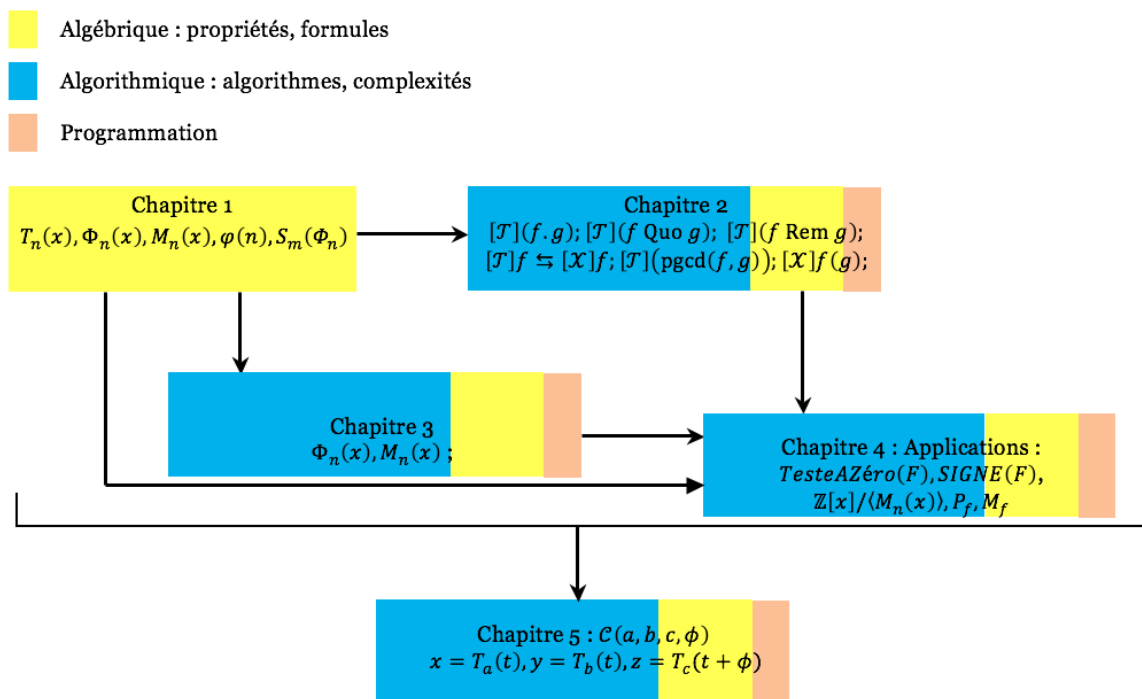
Algébrique : propriétés, formules

Algorithmique : algorithmes, complexités

Programmation

Chapitre 1
$T_n(x), \Phi_n(x), M_n(x), \varphi(n), S_m(\Phi_n)$

Chapitre 2
$[\mathcal{T}](f.g)$; $[\mathcal{T}](f \text{ Quo } g)$; $[\mathcal{T}](f \text{ Rem } g)$;
$[\mathcal{T}]f \leftrightarrows [\mathcal{X}]f$; $[\mathcal{T}](\text{pgcd}(f,g))$; $[\mathcal{X}]f(g)$;

Chapitre 3
$\Phi_n(x), M_n(x)$ ;

Chapitre 4 : Applications :
$TesteAZéro(F), SIGNE(F)$,
$\mathbb{Z}[x]/\langle M_n(x)\rangle, P_f, M_f$

Chapitre 5 : $\mathcal{C}(a,b,c,\phi)$
$x = T_a(t), y = T_b(t), z = T_c(t+\phi)$